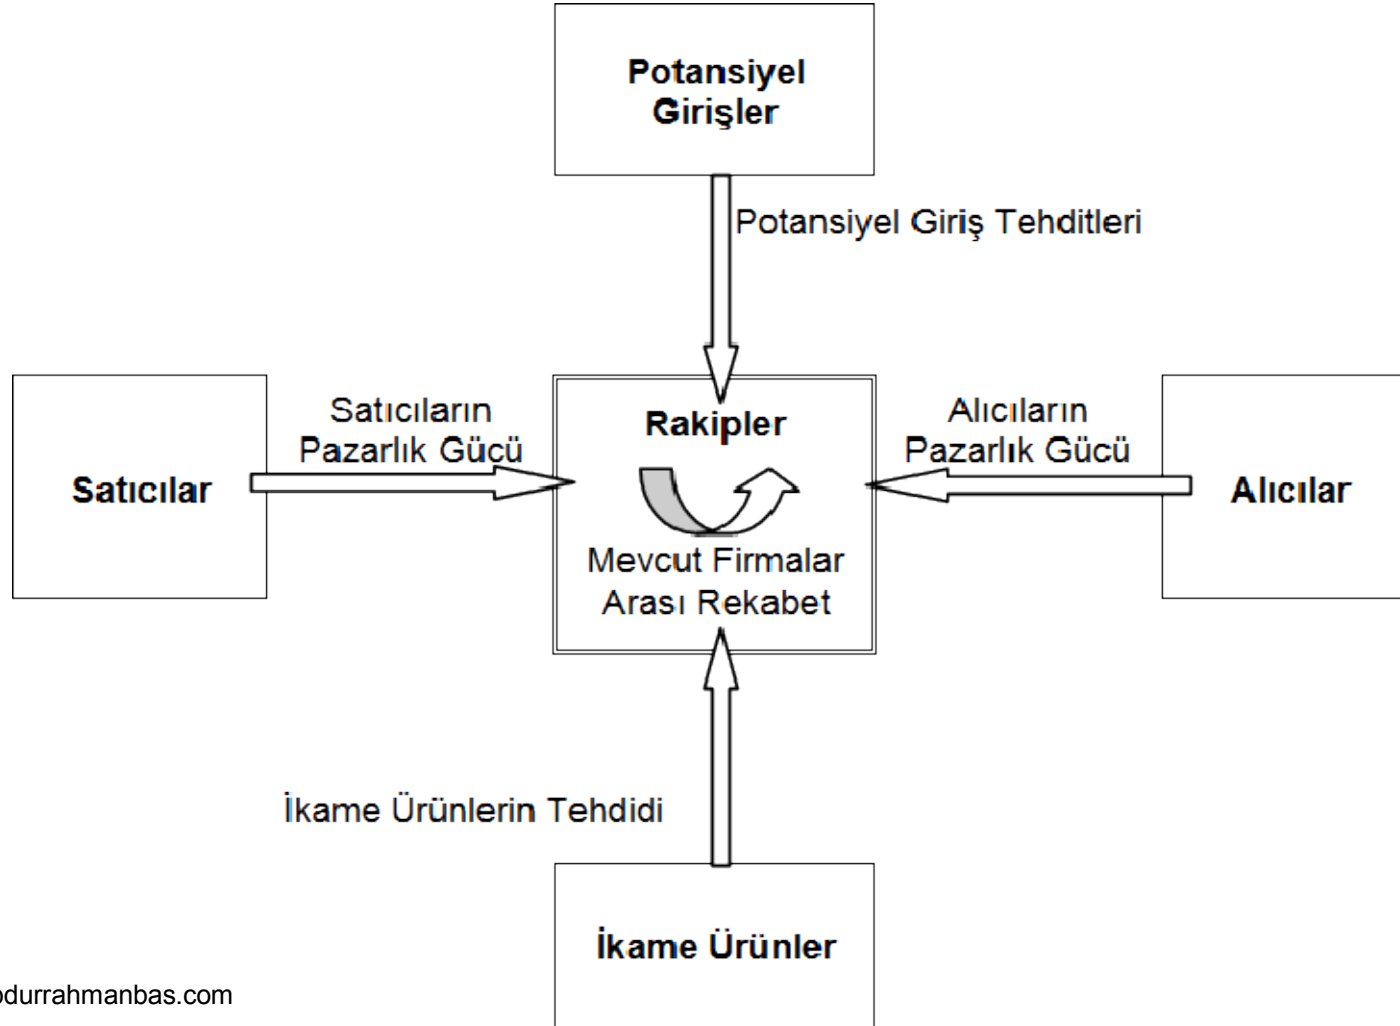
Potansiyel Girişler

Potansiyel Giriş Tehditleri

Satıcılar

Satıcıların Pazarlık Gücü

Rakipler

Mevcut Firmalar Arası Rekabet

Alıcıların Pazarlık Gücü

Alıcılar

İkame Ürünlerin Tehdidi

İkame Ürünler

bdurrahmanbas.com